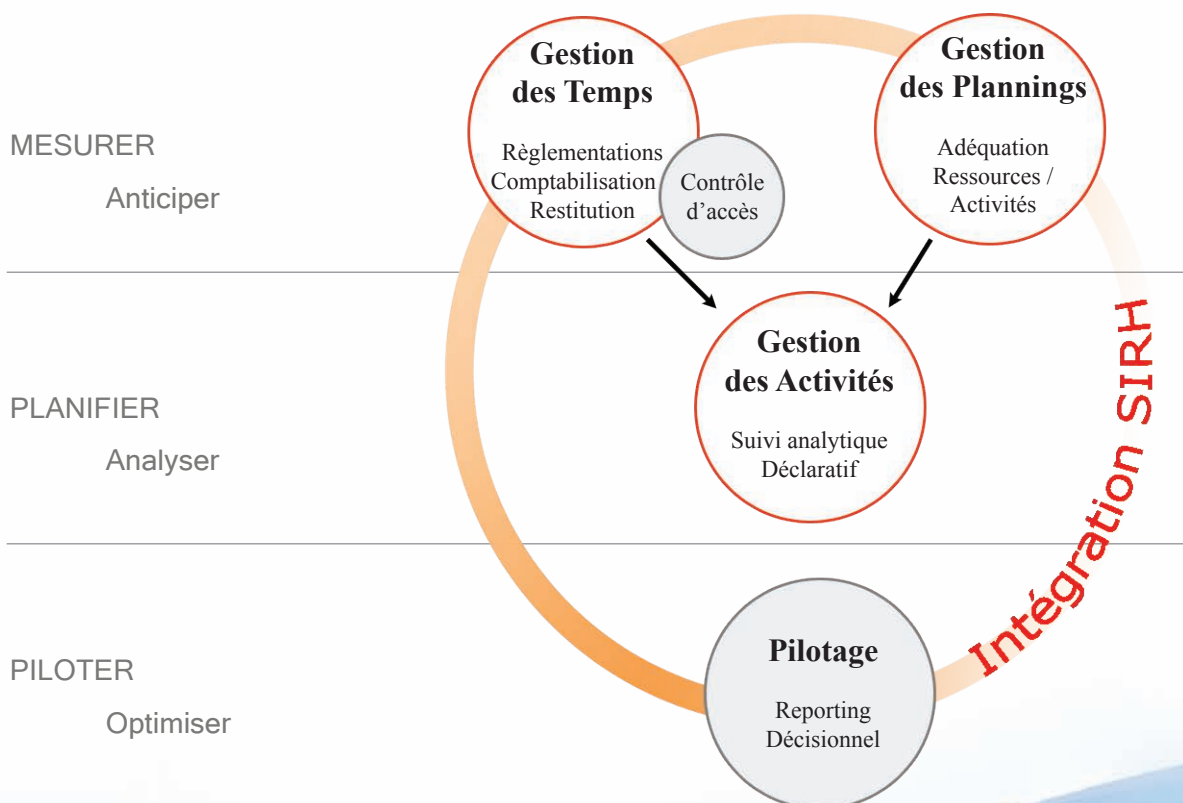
MESURER

Anticiper

Gestion des Temps

Règlementations
Comptabilisation
Restitution

Contrôle d'accès

Gestion des Plannings

Adéquation
Ressources /
Activités

PLANIFIER

Analyser

Gestion des Activités

Suivi analytique
Déclaratif

Intégration SIRH

PILOTER

Optimiser

Pilotage

Reporting
Décisionnel